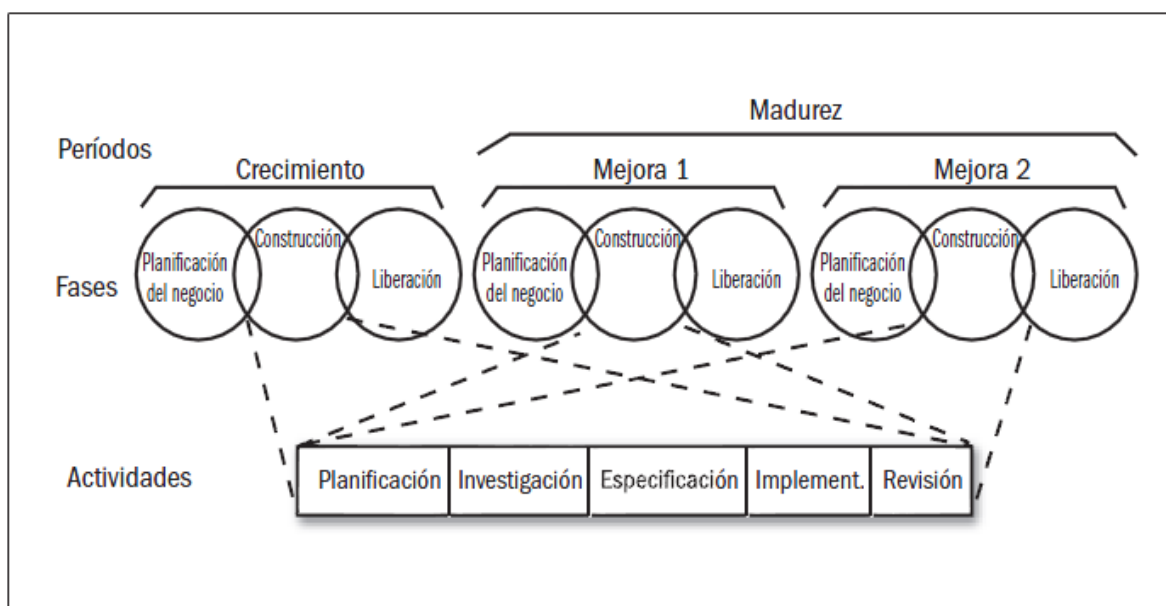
Madurez

Períodos

Crecimiento

Mejora 1

Mejora 2

Fases

Planificación del negocio

Construcción

Liberación

Planificación del negocio

Construcción

Liberación

Planificación del negocio

Construcción

Liberación

Actividades

| Planificación | Investigación | Especificación | Implement. | Revisión |
|---|---|---|---|---|